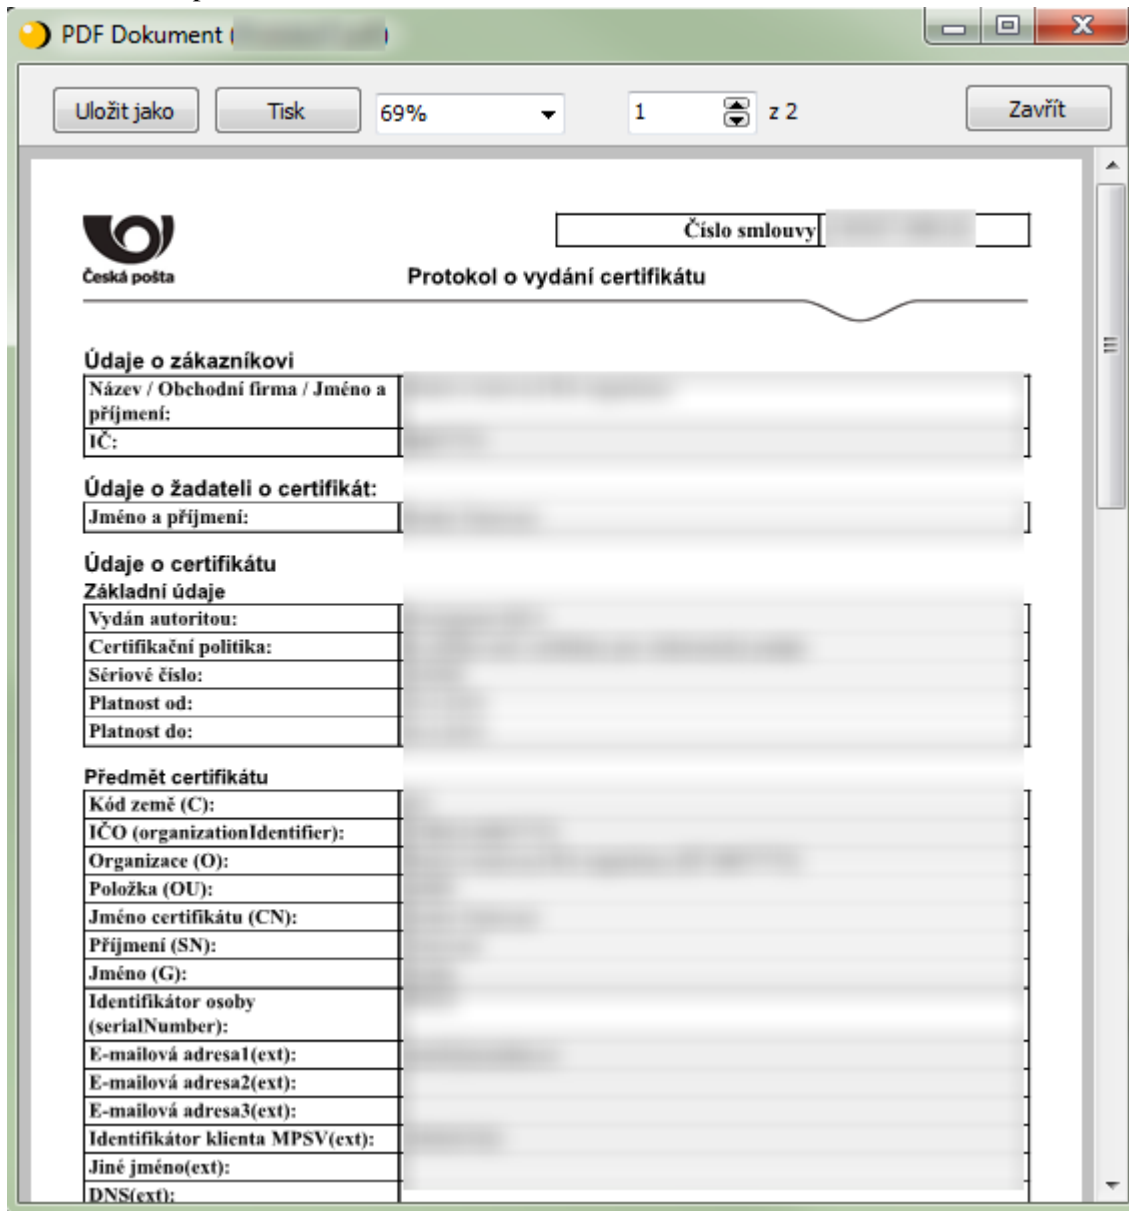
PDF Dokument ([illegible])

Uložit jako Tisk 69% 1 z 2 Zavřít

Číslo smlouvy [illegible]

Česká pošta

Protokol o vydání certifikátu

Údaje o zákazníkovi

| Název / Obchodní firma / Jméno a příjmení: | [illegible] |
|---|---|
| IČ: | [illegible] |

Údaje o žadateli o certifikát:

| Jméno a příjmení: | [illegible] |
|---|---|

Údaje o certifikátu

Základní údaje

| Vydán autoritou: | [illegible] |
|---|---|
| Certifikační politika: | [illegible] |
| Sériové číslo: | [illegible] |
| Platnost od: | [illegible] |
| Platnost do: | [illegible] |

Předmět certifikátu

| Kód země (C): | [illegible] |
|---|---|
| IČO (organizationIdentifier): | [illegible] |
| Organizace (O): | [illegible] |
| Položka (OU): | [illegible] |
| Jméno certifikátu (CN): | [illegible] |
| Příjmení (SN): | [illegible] |
| Jméno (G): | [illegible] |
| Identifikátor osoby (serialNumber): | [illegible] |
| E-mailová adresa1(ext): | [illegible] |
| E-mailová adresa2(ext): | |
| E-mailová adresa3(ext): | |
| Identifikátor klienta MPSV(ext): | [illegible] |
| Jiné jméno(ext): | |
| DNS(ext): | |